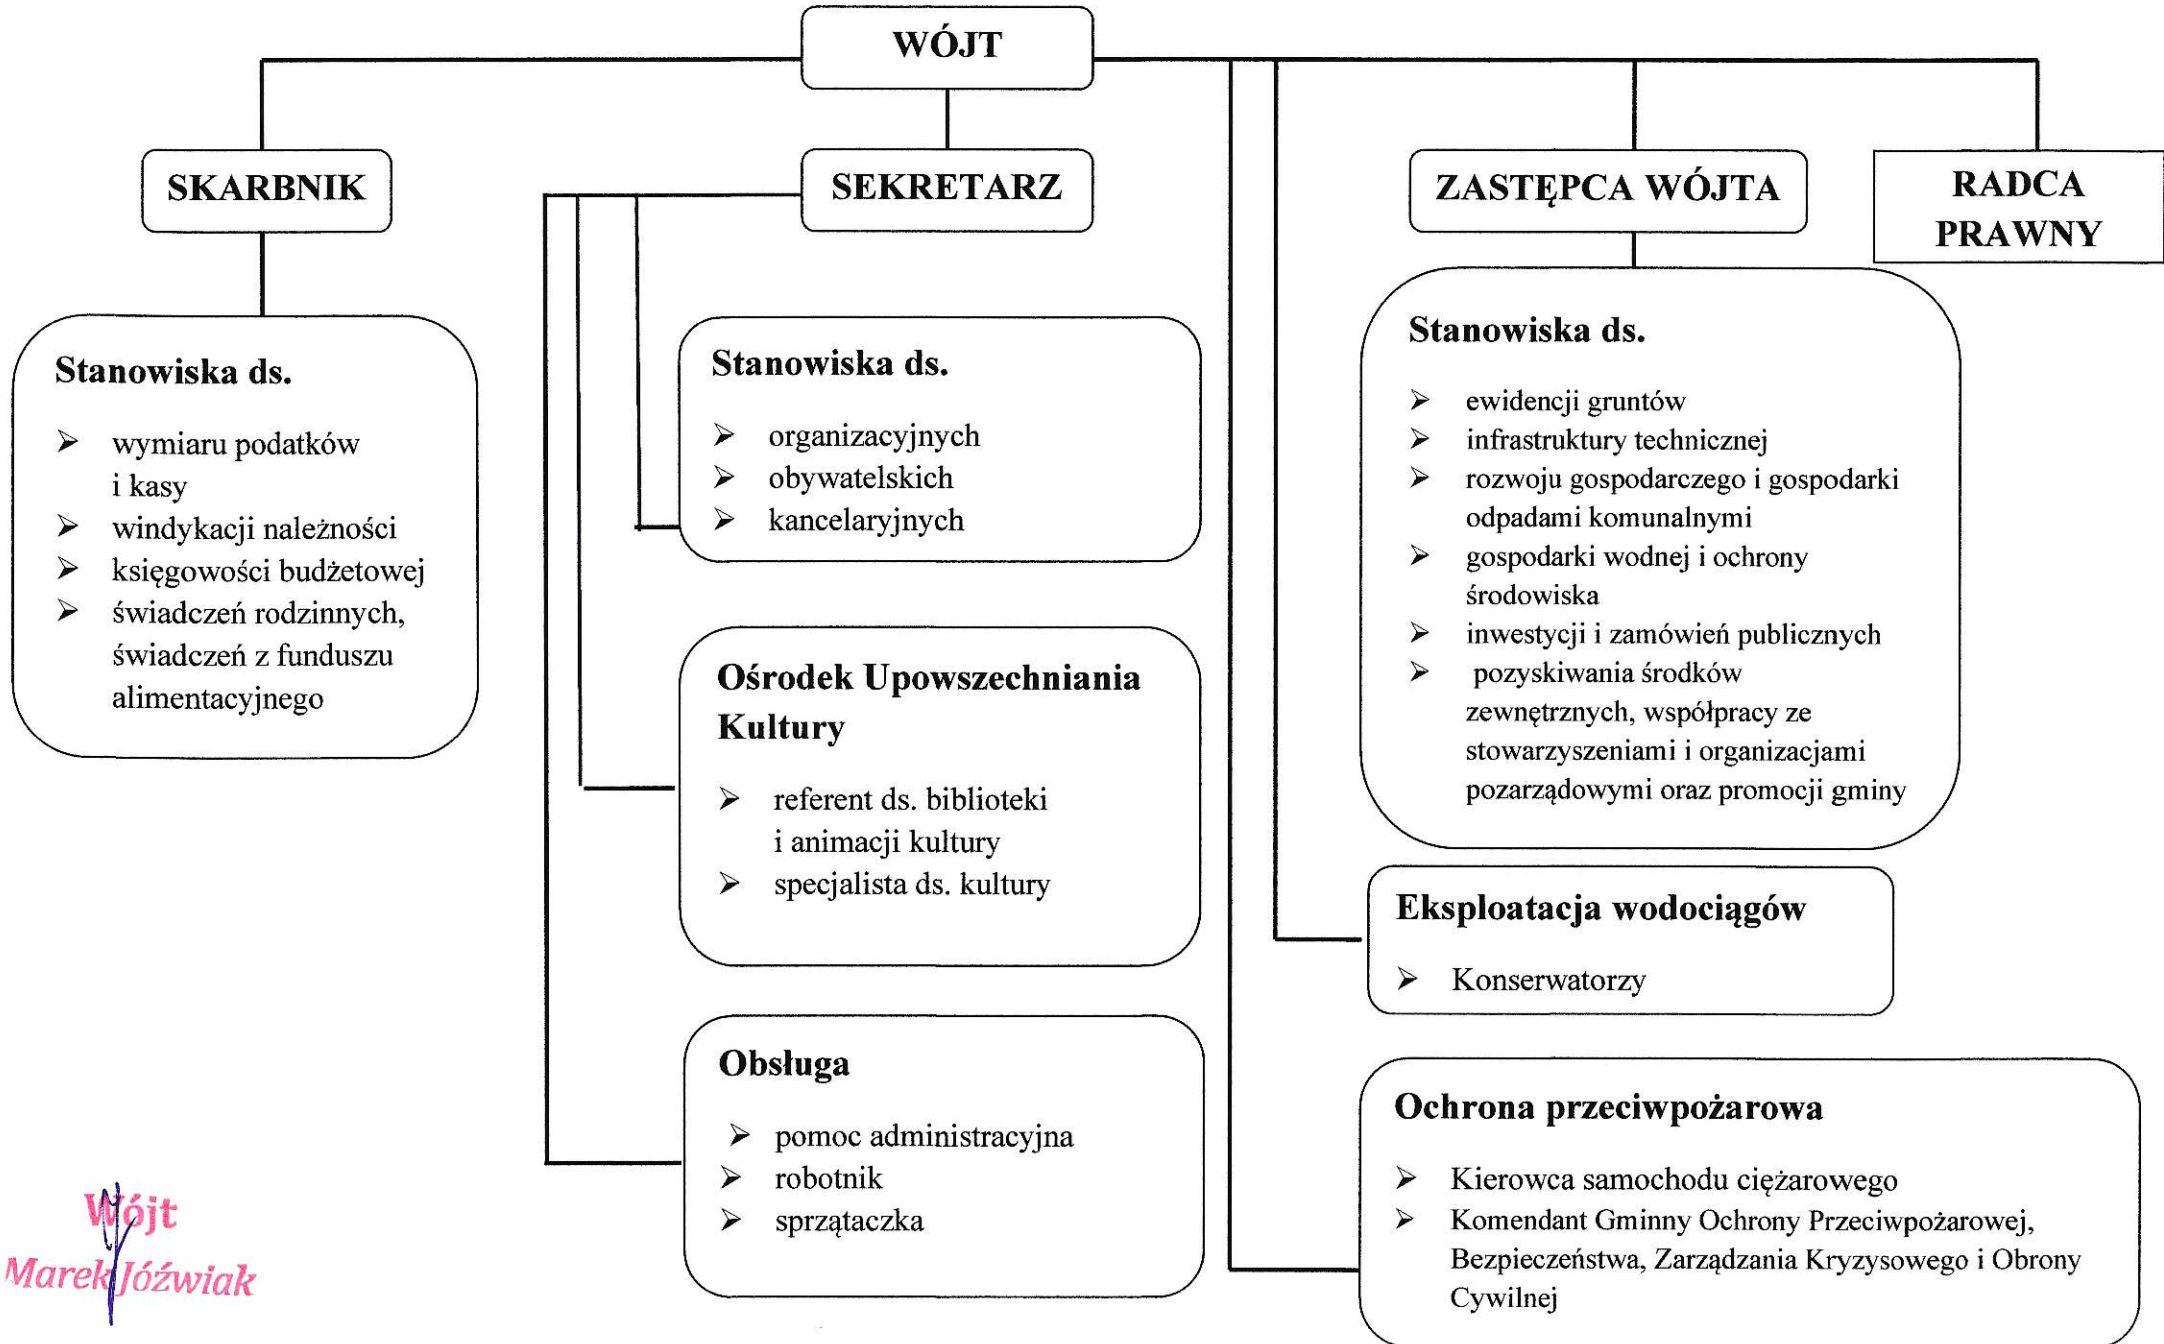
WÓJT

SKARBNIK

SEKRETARZ

ZASTĘPCA WÓJTA

RADCA PRAWNY

Stanowiska ds.

➢ wymiaru podatków i kasy
➢ windykacji należności
➢ księgowości budżetowej
➢ świadczeń rodzinnych, świadczeń z funduszu alimentacyjnego

Stanowiska ds.

➢ organizacyjnych
➢ obywatelskich
➢ kancelaryjnych

Ośrodek Upowszechniania Kultury

➢ referent ds. biblioteki i animacji kultury
➢ specjalista ds. kultury

Obsługa

➢ pomoc administracyjna
➢ robotnik
➢ sprzątaczka

Stanowiska ds.

➢ ewidencji gruntów
➢ infrastruktury technicznej
➢ rozwoju gospodarczego i gospodarki odpadami komunalnymi
➢ gospodarki wodnej i ochrony środowiska
➢ inwestycji i zamówień publicznych
➢ pozyskiwania środków zewnętrznych, współpracy ze stowarzyszeniami i organizacjami pozarządowymi oraz promocji gminy

Eksploatacja wodociągów

➢ Konserwatorzy

Ochrona przeciwpożarowa

➢ Kierowca samochodu ciężarowego
➢ Komendant Gminny Ochrony Przeciwpożarowej, Bezpieczeństwa, Zarządzania Kryzysowego i Obrony Cywilnej

Wójt
Marek Jóźwiak